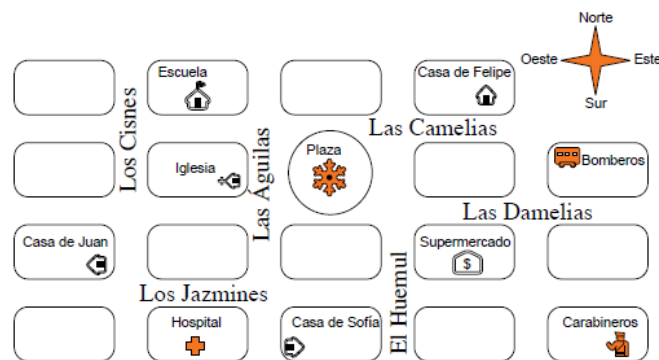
Norte
Oeste
Este
Sur

Escuela
Casa de Felipe
Los Cisnes
Las Camelias
Las Aguilas
Plaza
Iglesia
Bomberos
Las Damelias
Casa de Juan
Supermercado
El Huemul
Los Jazmines
Hospital
Casa de Sofía
Carabineros